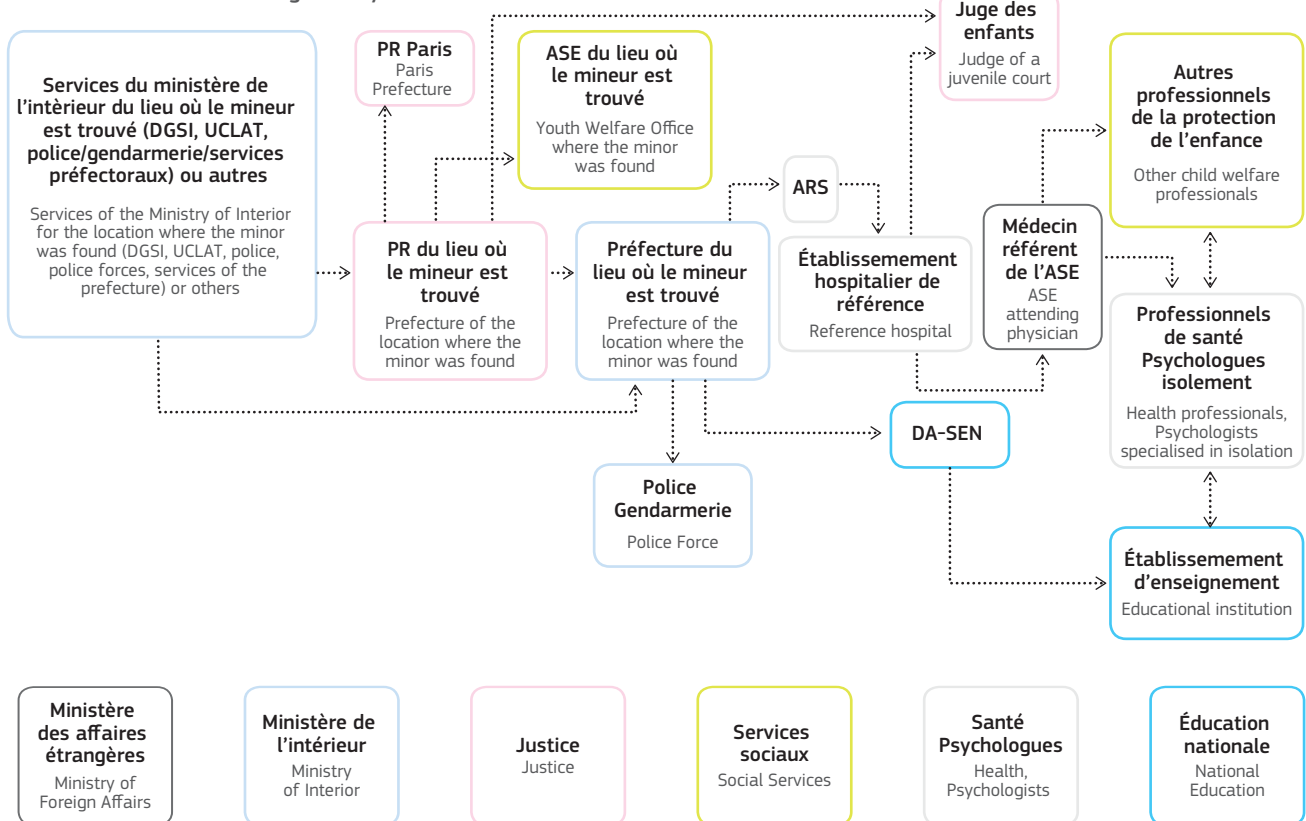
Services du ministère de l'intèrieur du lieu où le mineur est trouvé (DGSI, UCLAT, police/gendarmerie/services préfectoraux) ou autres

Services of the Ministry of Interior for the location where the minor was found (DGSI, UCLAT, police, police forces, services of the prefecture) or others

PR Paris
Paris Prefecture

ASE du lieu où le mineur est trouvé
Youth Welfare Office where the minor was found

Juge des enfants
Judge of a juvenile court

Autres professionnels de la protection de l'enfance
Other child welfare professionals

PR du lieu où le mineur est trouvé
Prefecture of the location where the minor was found

Préfecture du lieu où le mineur est trouvé
Prefecture of the location where the minor was found

ARS

Établissement hospitalier de référence
Reference hospital

Médecin référent de l'ASE
ASE attending physician

Professionnels de santé Psychologues isolement
Health professionals, Psychologists specialised in isolation

DA-SEN

Police Gendarmerie
Police Force

Établissement d'enseignement
Educational institution

Ministère des affaires étrangères
Ministry of Foreign Affairs

Ministère de l'intérieur
Ministry of Interior

Justice
Justice

Services sociaux
Social Services

Santé Psychologues
Health, Psychologists

Éducation nationale
National Education